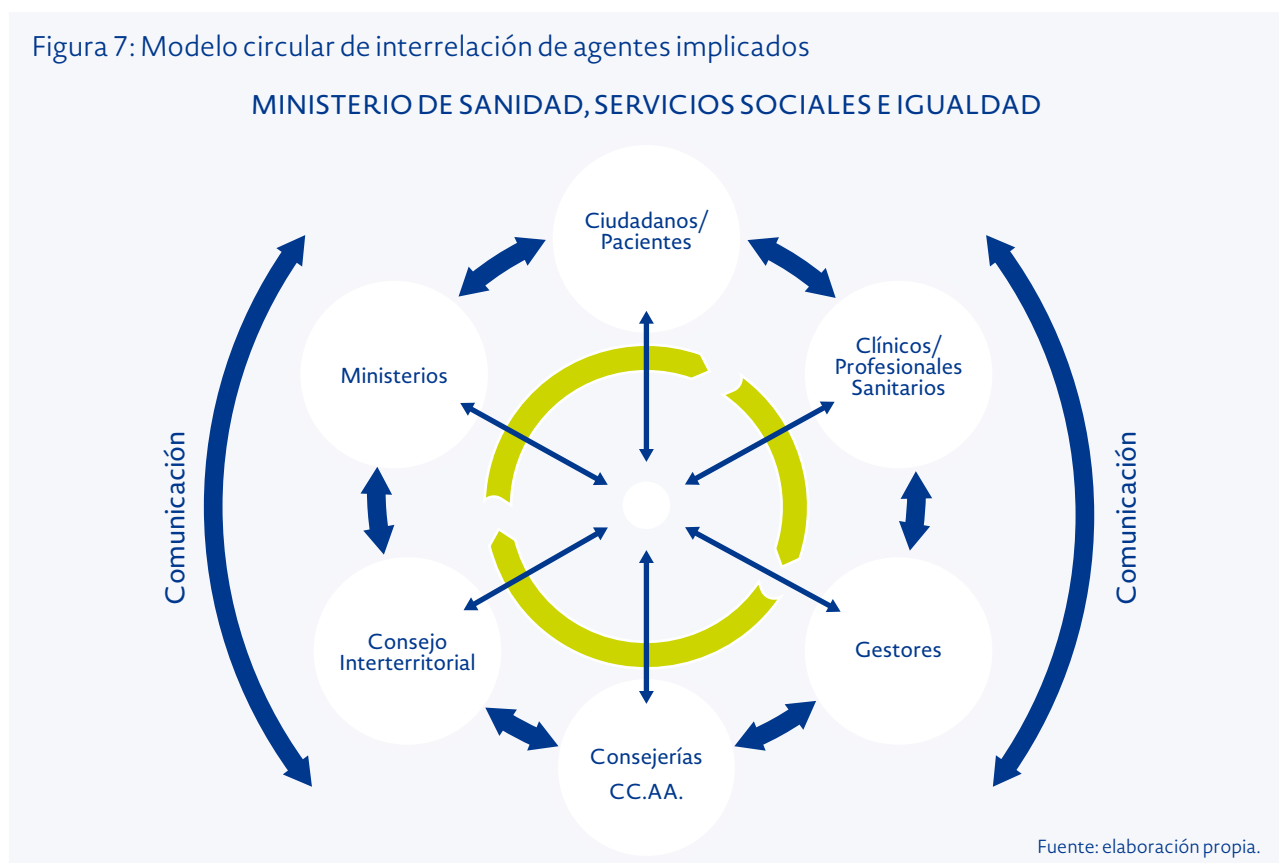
Figura 7: Modelo circular de interrelación de agentes implicados

MINISTERIO DE SANIDAD, SERVICIOS SOCIALES E IGUALDAD

Comunicación

Ciudadanos/ Pacientes

Ministerios

Clínicos/ Profesionales Sanitarios

Consejo Interterritorial

Gestores

Consejerías CC.AA.

Comunicación

Fuente: elaboración propia.